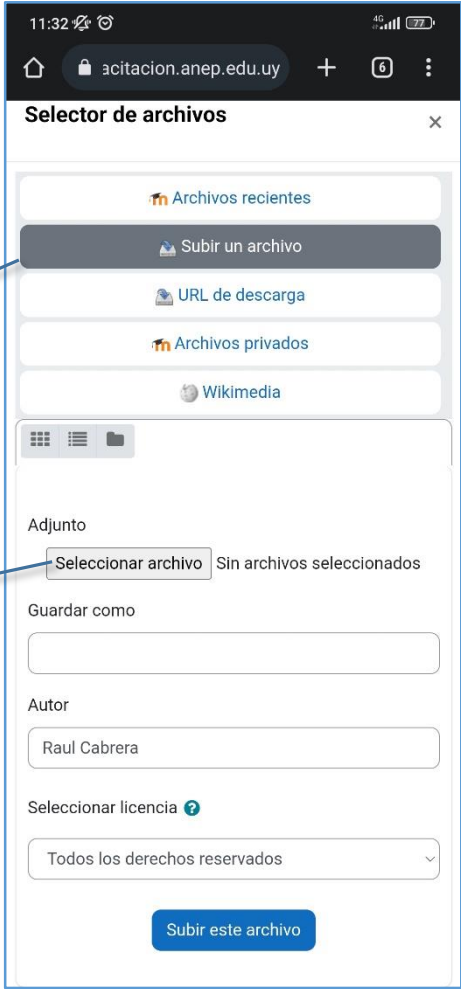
11:32

4G 77

acitacion.anep.edu.uy

6

Selector de archivos

×

Archivos recientes

Subir un archivo

URL de descarga

Archivos privados

Wikimedia

Adjunto

Seleccionar archivo Sin archivos seleccionados

Guardar como

Autor

Raul Cabrera

Seleccionar licencia

Todos los derechos reservados

Subir este archivo